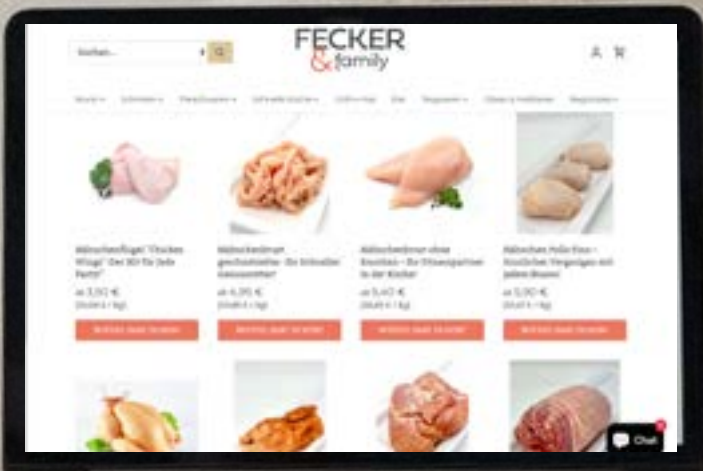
Suchen...

FECKER
& family

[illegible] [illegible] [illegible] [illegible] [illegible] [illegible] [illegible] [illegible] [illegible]

Hähnchenflügel "Chicken Wings" Der Hit für Jede Party!
ab 3,90 €
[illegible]
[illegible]

Hähnchenbrust geschnetzelt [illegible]
ab 6,95 €
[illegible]
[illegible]

Hähnchenbrust ohne Knochen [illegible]
ab 5,40 €
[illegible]
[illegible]

Hähnchen Pollo Fino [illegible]
ab 5,90 €
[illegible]
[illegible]

Chat